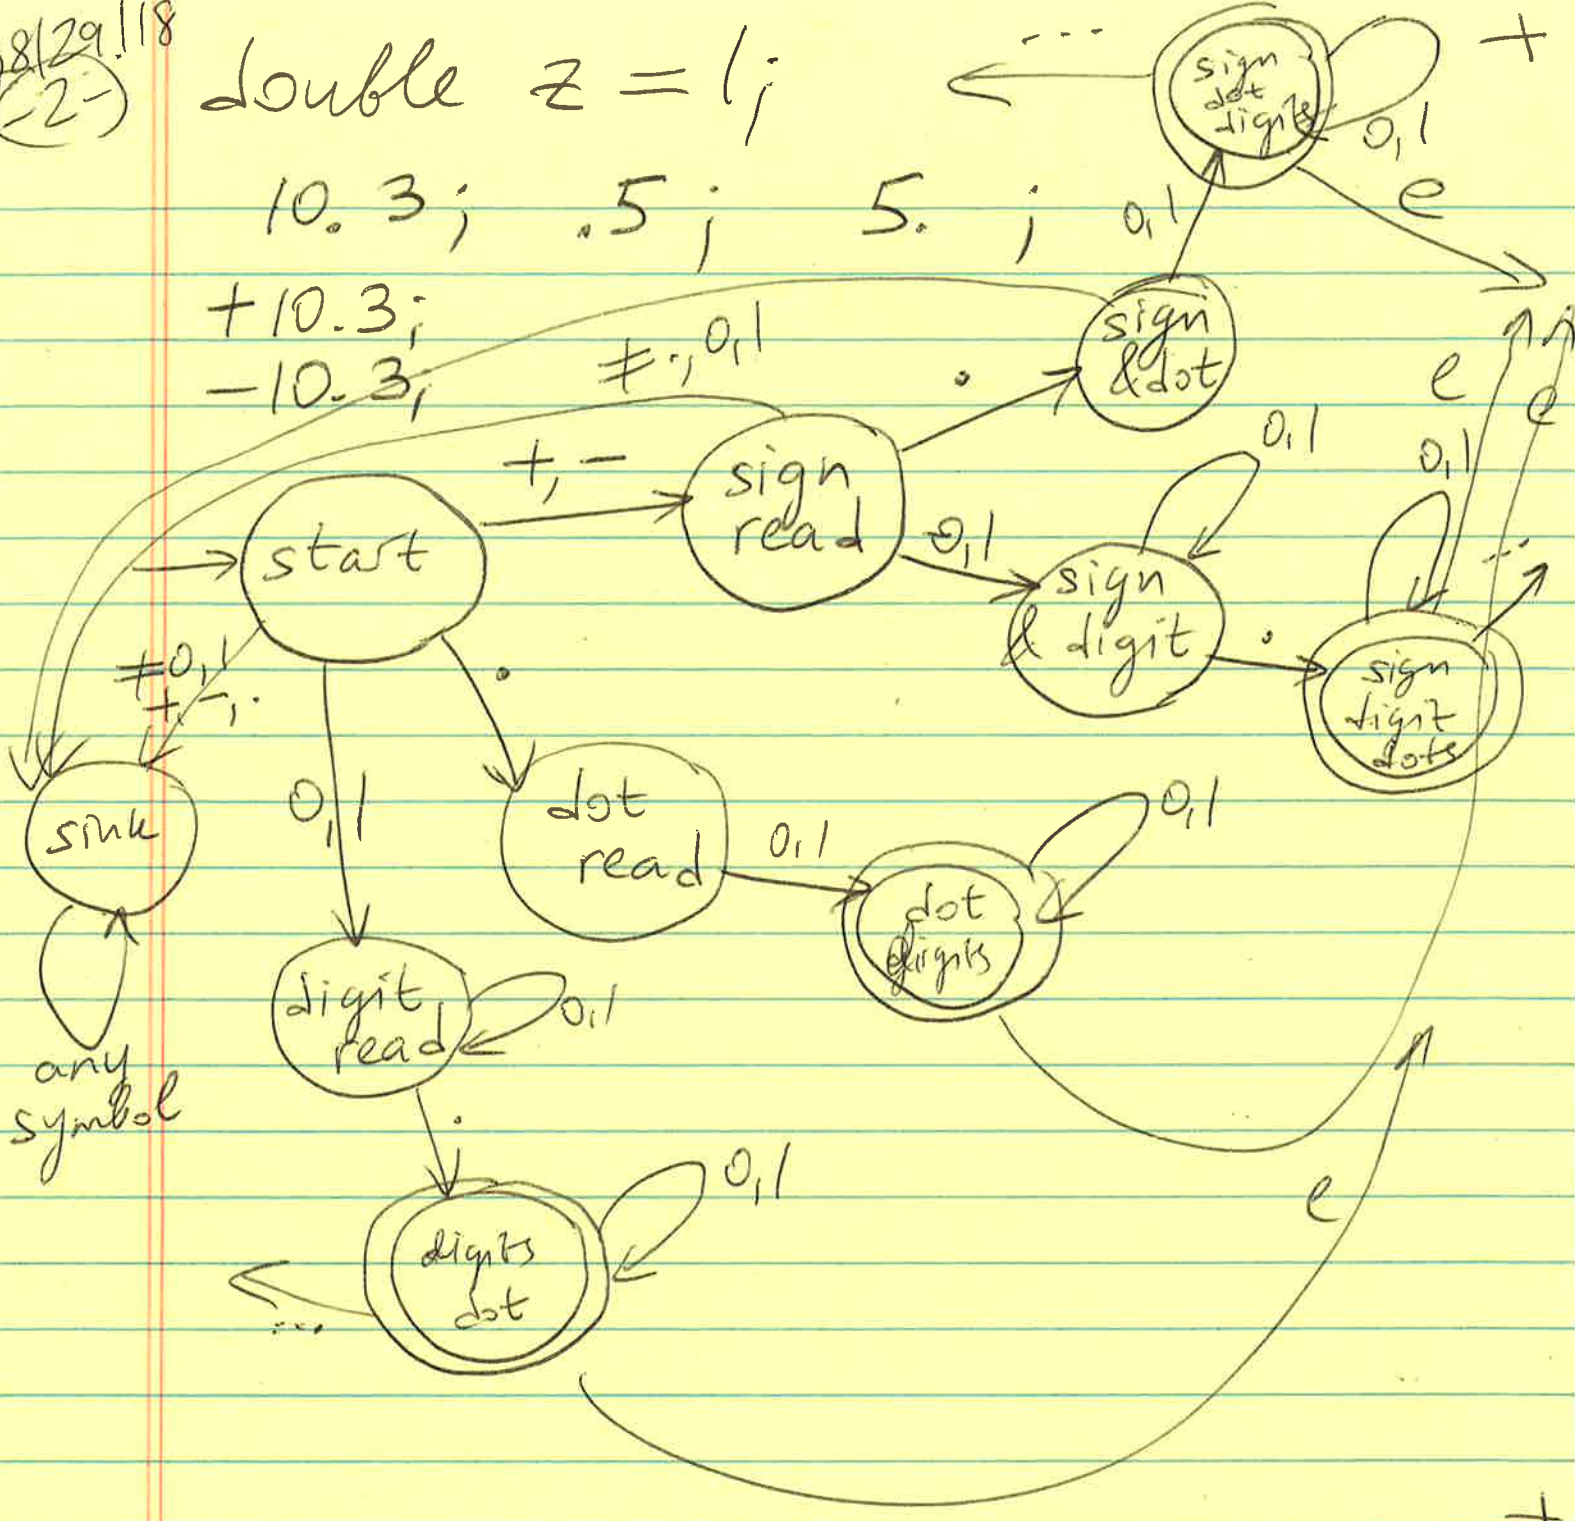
8/29/18
-2-

double z = 1;

10.3; .5; 5.;

+10.3;
-10.3;

...

sign dot digits

+

0,1

e

0,1

sign &dot

≠.,0,1

.

e

e

+,-

sign read

0,1

0,1

start

0,1

sign & digit

.

sign digit dots

...

≠0,1
+,-,.

.

sink

0,1

dot read

0,1

0,1

dot digits

any symbol

digit read

0,1

.

0,1

digits dot

...

e

+